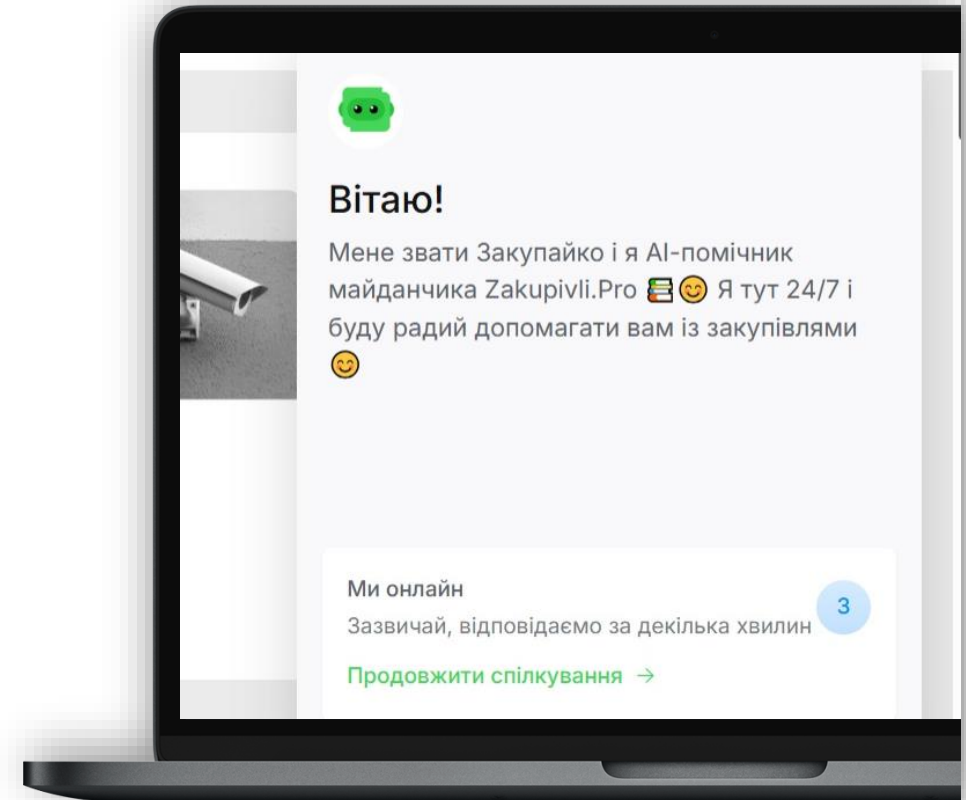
Вітаю!

Мене звати Закупайко і я AI-помічник майданчика Zakupivli.Pro 📚😊 Я тут 24/7 і буду радий допомагати вам із закупівлями 😊

Ми онлайн
Зазвичай, відповідаємо за декілька хвилин
З

Продовжити спілкування →